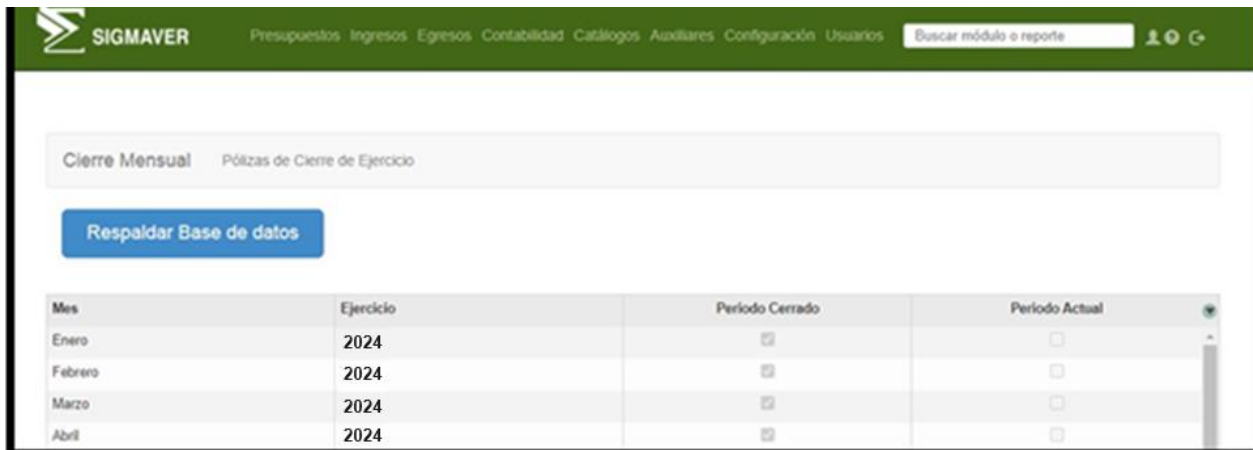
SIGMAVER Presupuestos Ingresos Egresos Contabilidad Catálogos Auxiliares Configuración Usuarios Buscar módulo o reporte

Cierre Mensual Pólizas de Cierre de Ejercicio

Respaldar Base de datos

| Mes | Ejercicio | Periodo Cerrado | Periodo Actual |
|---|---|---|---|
| Enero | 2024 | ☑ | ☐ |
| Febrero | 2024 | ☑ | ☐ |
| Marzo | 2024 | ☑ | ☐ |
| Abril | 2024 | ☑ | ☐ |